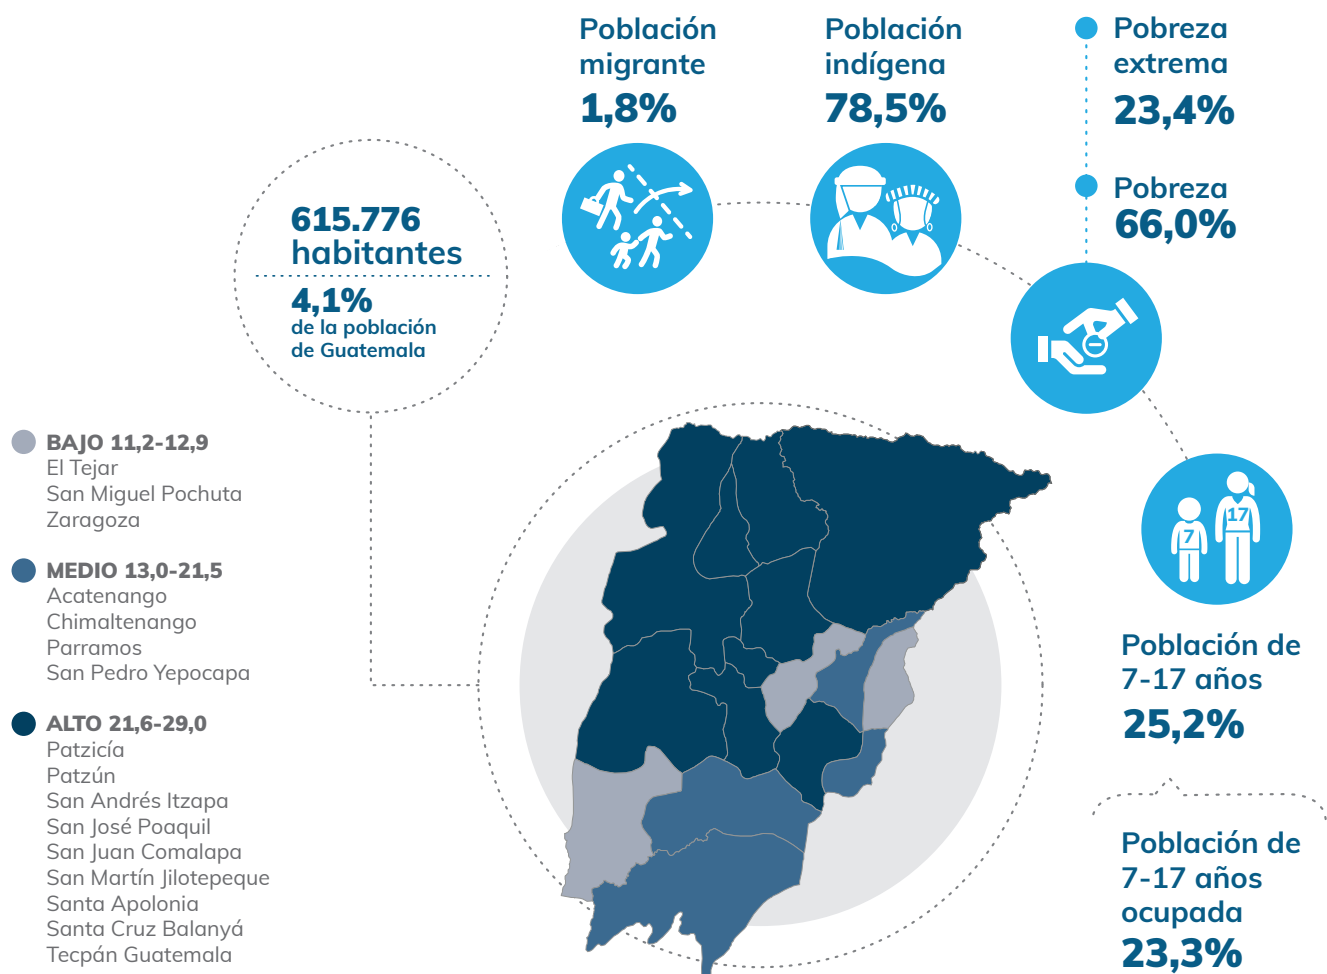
Población migrante
1,8%

Población indígena
78,5%

Pobreza extrema
23,4%

Pobreza
66,0%

615.776 habitantes
4,1%
de la población de Guatemala

17
7

Población de 7-17 años
25,2%

Población de 7-17 años ocupada
23,3%

BAJO 11,2-12,9
El Tejar
San Miguel Pochuta
Zaragoza

MEDIO 13,0-21,5
Acatenango
Chimaltenango
Parramos
San Pedro Yepocapa

ALTO 21,6-29,0
Patzicía
Patzún
San Andrés Itzapa
San José Poaquil
San Juan Comalapa
San Martín Jilotepeque
Santa Apolonia
Santa Cruz Balanyá
Tecpán Guatemala